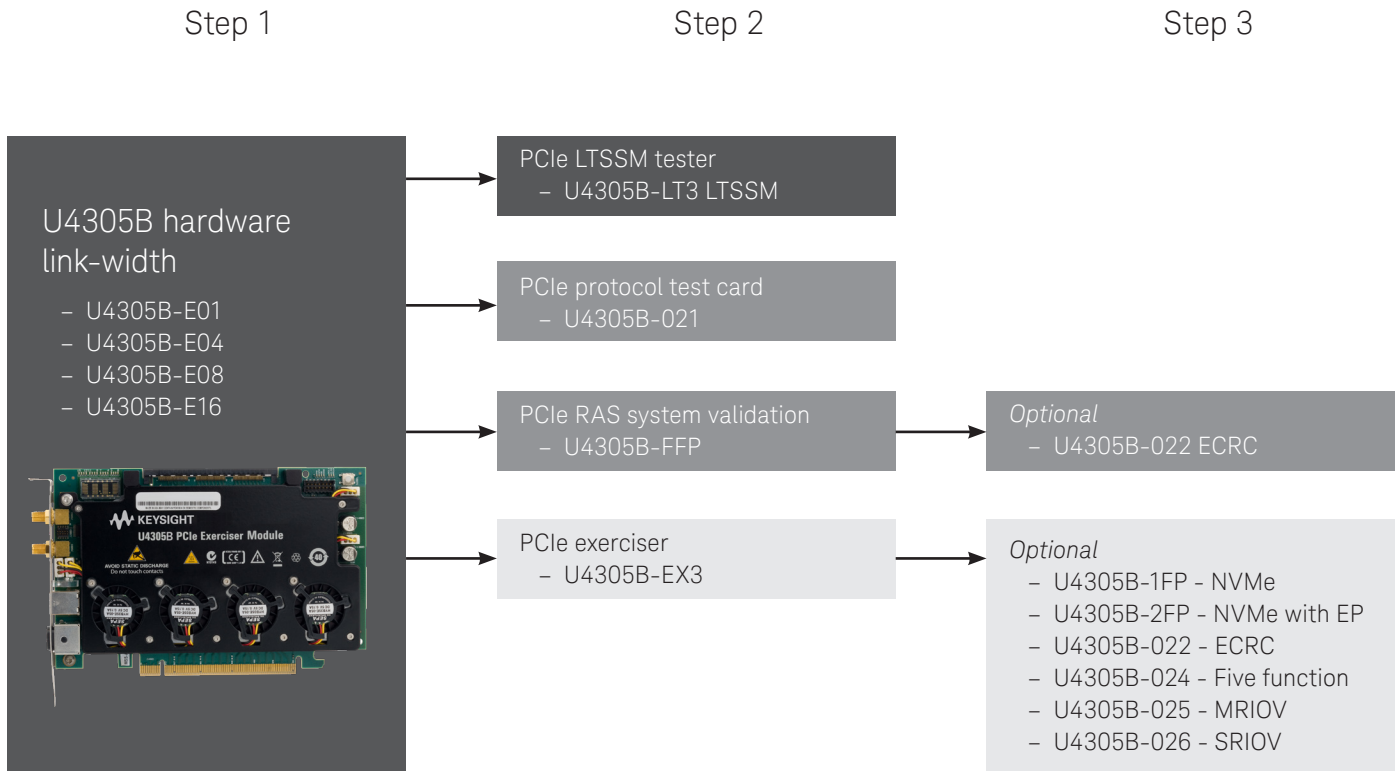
Step 1

Step 2

Step 3

U4305B hardware link-width

– U4305B-E01
– U4305B-E04
– U4305B-E08
– U4305B-E16

KEYSIGHT
U4305B PCIe Exerciser Module
AVOID STATIC DISCHARGE
Do not touch contacts

PCIe LTSSM tester
– U4305B-LT3 LTSSM

PCIe protocol test card
– U4305B-021

PCIe RAS system validation
– U4305B-FFP

PCIe exerciser
– U4305B-EX3

*Optional*
– U4305B-022 ECRC

*Optional*
– U4305B-1FP - NVMe
– U4305B-2FP - NVMe with EP
– U4305B-022 - ECRC
– U4305B-024 - Five function
– U4305B-025 - MRIOV
– U4305B-026 - SRIOV